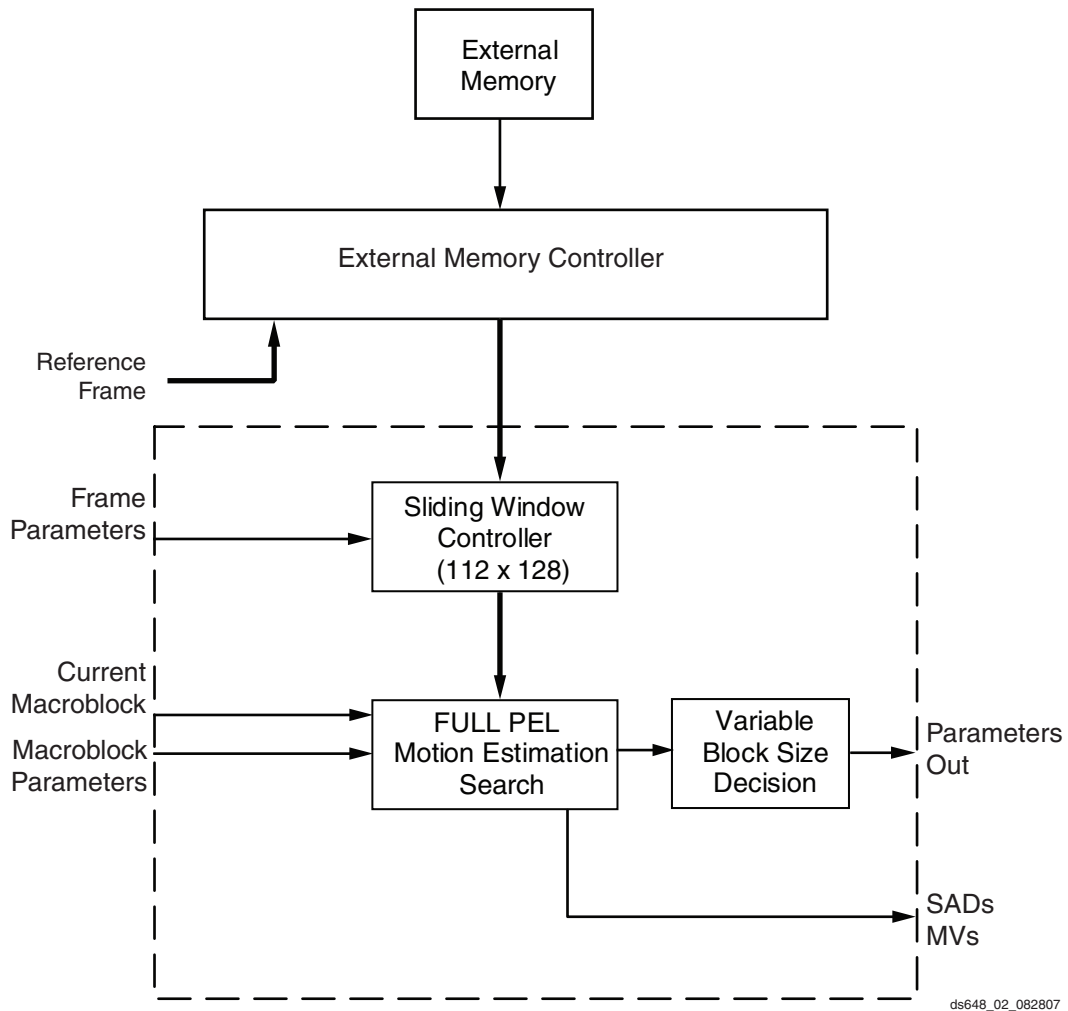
External Memory

External Memory Controller

Reference Frame

Frame Parameters

Sliding Window Controller (112 x 128)

Current Macroblock

Macroblock Parameters

FULL PEL Motion Estimation Search

Variable Block Size Decision

Parameters Out

SADs MVs

ds648_02_082807